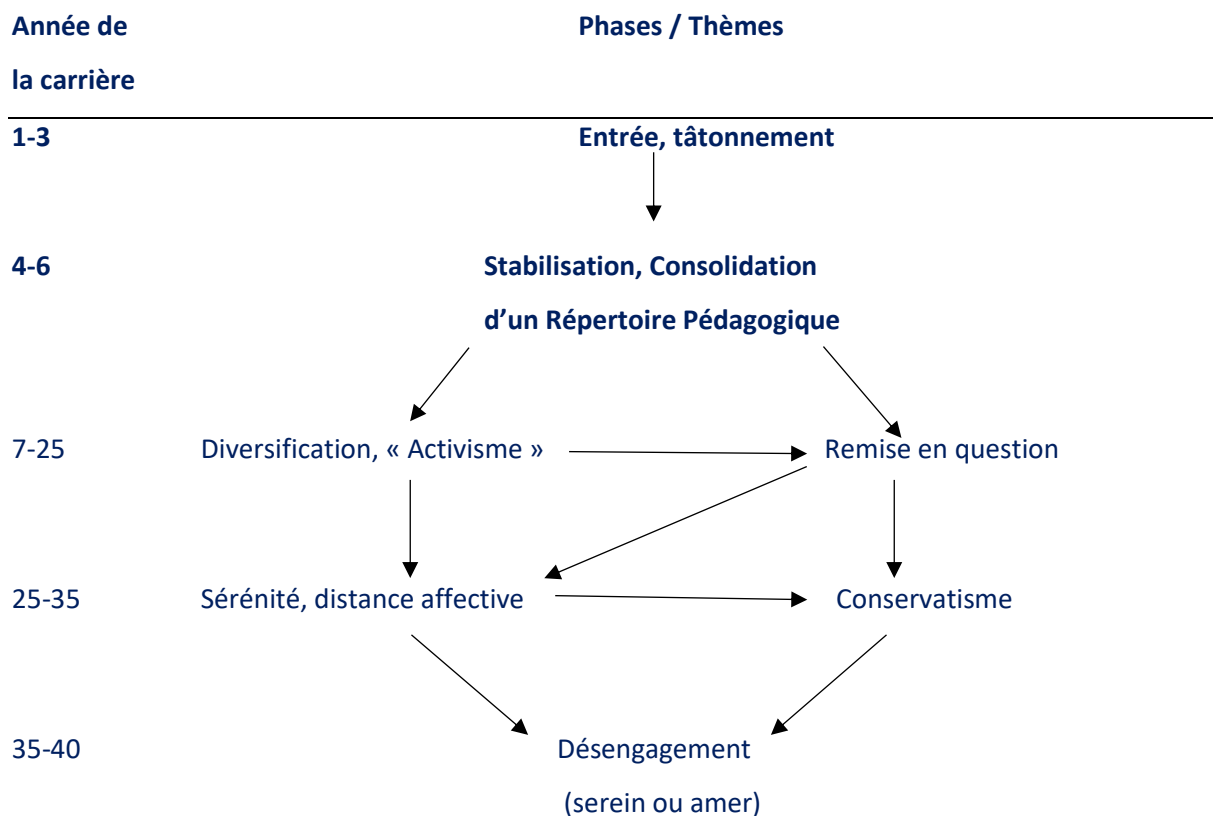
Année de la carrière

Phases / Thèmes

1-3

Entrée, tâtonnement

4-6

Stabilisation, Consolidation d'un Répertoire Pédagogique

7-25

Diversification, « Activisme »

Remise en question

25-35

Sérénité, distance affective

Conservatisme

35-40

Désengagement (serein ou amer)